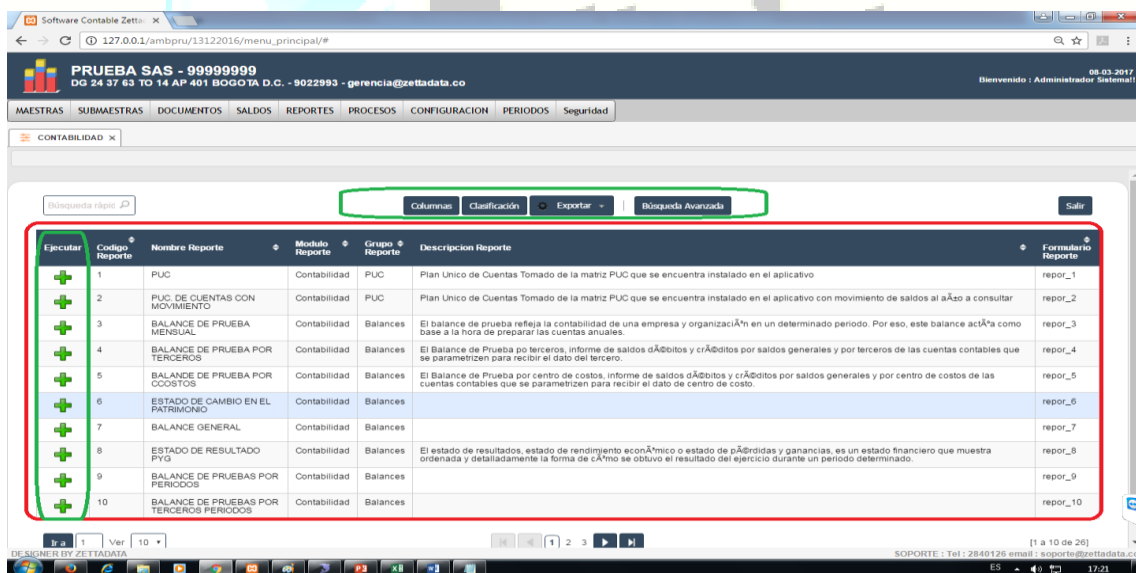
Software Contable Zetta ×

127.0.0.1/ambpru/13122016/menu_principal/#

PRUEBA SAS - 99999999
DG 24 37 63 TO 14 AP 401 BOGOTA D.C. - 9022993 - gerencia@zettadata.co

08-03-2017
Bienvenido : Administrador Sistema!!

MAESTRAS | SUBMAESTRAS | DOCUMENTOS | SALDOS | REPORTES | PROCESOS | CONFIGURACION | PERIODOS | Seguridad

CONTABILIDAD ×

Búsqueda rápid

Columnas | Clasificación | Exportar | Búsqueda Avanzada

Salir

| Ejecutar | Codigo Reporte | Nombre Reporte | Modulo Reporte | Grupo Reporte | Descripcion Reporte | Formulario Reporte |
|---|---|---|---|---|---|---|
| | 1 | PUC | Contabilidad | PUC | Plan Unico de Cuentas Tomado de la matriz PUC que se encuentra instalado en el aplicativo | repor_1 |
| | 2 | PUC. DE CUENTAS CON MOVIMIENTO | Contabilidad | PUC | Plan Unico de Cuentas Tomado de la matriz PUC que se encuentra instalado en el aplicativo con movimiento de saldos al aÃ±o a consultar | repor_2 |
| | 3 | BALANCE DE PRUEBA MENSUAL | Contabilidad | Balances | El balance de prueba refleja la contabilidad de una empresa y organizaciÃ³n en un determinado periodo. Por eso, este balance actÃºa como base a la hora de preparar las cuentas anuales. | repor_3 |
| | 4 | BALANCE DE PRUEBA POR TERCEROS | Contabilidad | Balances | El Balance de Prueba po terceros, informe de saldos dÃ©bitos y crÃ©ditos por saldos generales y por terceros de las cuentas contables que se parametrizen para recibir el dato del tercero. | repor_4 |
| | 5 | BALANCE DE PRUEBA POR CCOSTOS | Contabilidad | Balances | El Balance de Prueba por centro de costos, informe de saldos dÃ©bitos y crÃ©ditos por saldos generales y por centro de costos de las cuentas contables que se parametrizen para recibir el dato de centro de costo. | repor_5 |
| | 6 | ESTADO DE CAMBIO EN EL PATRIMONIO | Contabilidad | Balances | | repor_6 |
| | 7 | BALANCE GENERAL | Contabilidad | Balances | | repor_7 |
| | 8 | ESTADO DE RESULTADO PYG | Contabilidad | Balances | El estado de resultados, estado de rendimiento econÃ³mico o estado de pÃ©rdidas y ganancias, es un estado financiero que muestra ordenada y detalladamente la forma de cÃ³mo se obtuvo el resultado del ejercicio durante un periodo determinado. | repor_8 |
| | 9 | BALANCE DE PRUEBAS POR PERIODOS | Contabilidad | Balances | | repor_9 |
| | 10 | BALANCE DE PRUEBAS POR TERCEROS PERIODOS | Contabilidad | Balances | | repor_10 |

Ir a 1 Ver 10 1 2 3 [1 a 10 de 26]

DESIGNER BY ZETTADATA
SOPORTE : Tel : 2840126 email : soporte@zettadata.co

ES 17:21